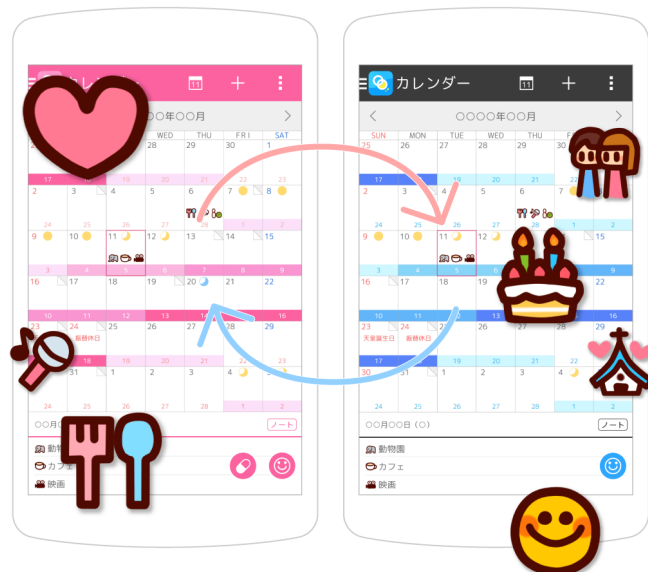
カレン

○○年○○月

WED THU FRI SAT

28

17

2 3 4 5 6 7 8

9 10 11 12 13 14 15

16 17 18 19 20 21 22

23 24 25 26 27 28 29

振替休日

○○月

ノート

動物

カフェ

映画

カレンダー

○○○○年○○月

SUN MON TUE WED

25 26 27 28

17

24 25 26

9 10 11 12

16 17 18

23 24 25

天皇誕生日 振替休日

30 31

○○月○○日（○）

ノート

動物園

カフェ

映画